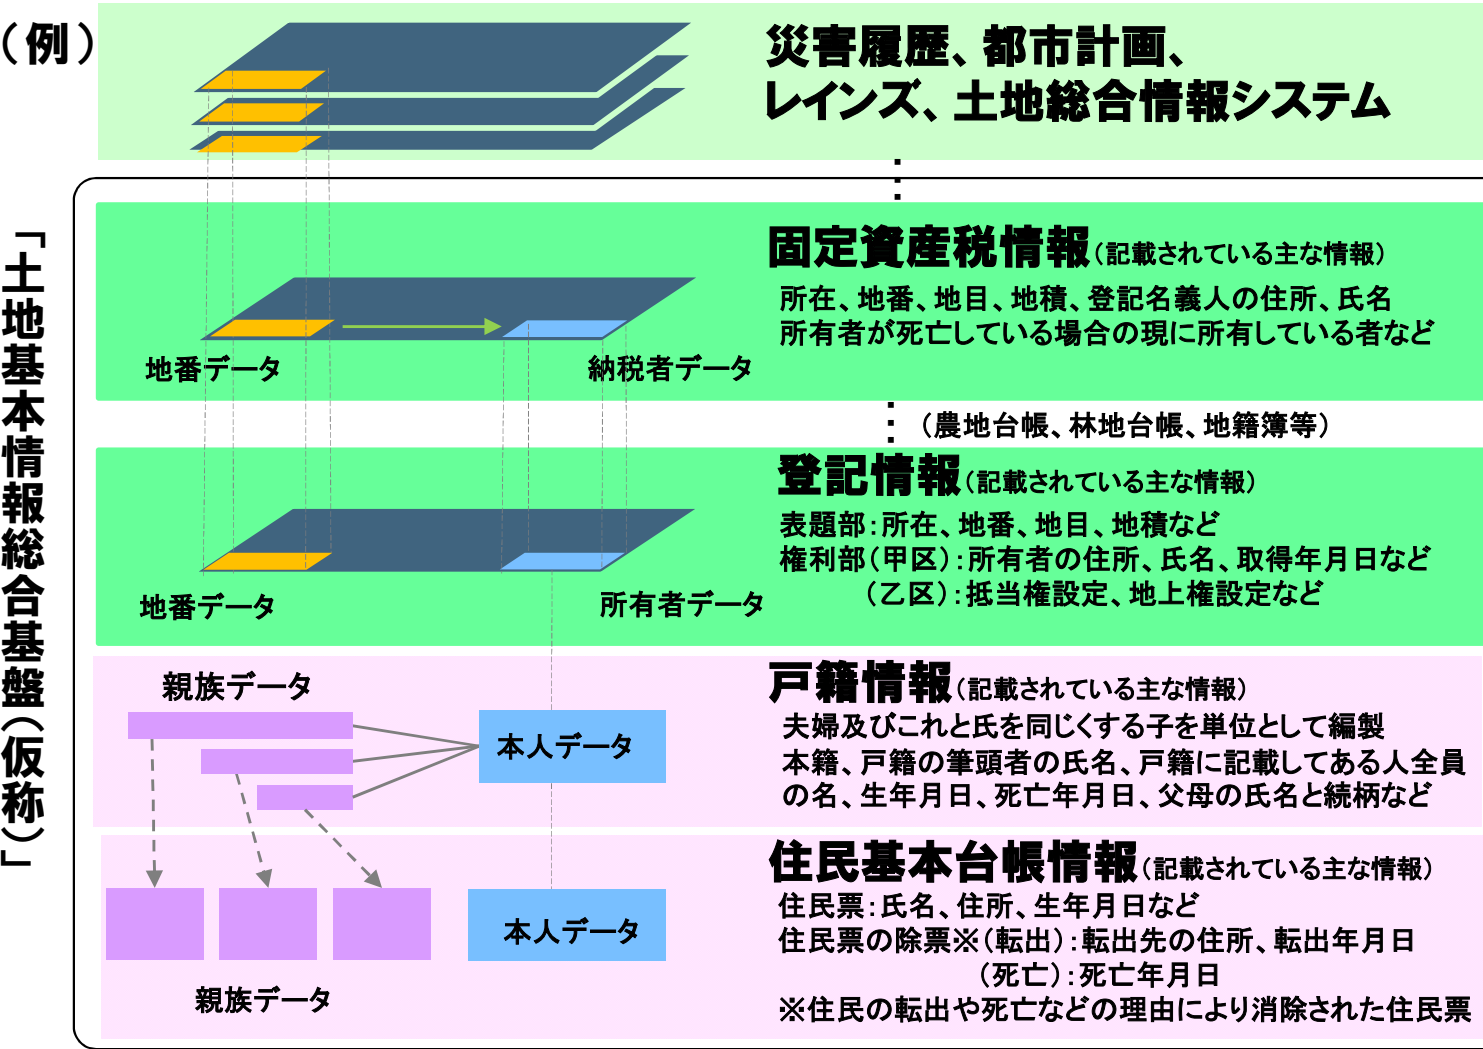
（例）

災害履歴、都市計画、
レインズ、土地総合情報システム

「土地基本情報総合基盤（仮称）」

固定資産税情報（記載されている主な情報）
所在、地番、地目、地積、登記名義人の住所、氏名
所有者が死亡している場合の現に所有している者など

地番データ
納税者データ

（農地台帳、林地台帳、地籍簿等）

登記情報（記載されている主な情報）
表題部：所在、地番、地目、地積など
権利部（甲区）：所有者の住所、氏名、取得年月日など
（乙区）：抵当権設定、地上権設定など

地番データ
所有者データ

親族データ
本人データ

戸籍情報（記載されている主な情報）
夫婦及びこれと氏を同じくする子を単位として編製
本籍、戸籍の筆頭者の氏名、戸籍に記載してある人全員の名、生年月日、死亡年月日、父母の氏名と続柄など

本人データ
親族データ

住民基本台帳情報（記載されている主な情報）
住民票：氏名、住所、生年月日など
住民票の除票※（転出）：転出先の住所、転出年月日
（死亡）：死亡年月日
※住民の転出や死亡などの理由により消除された住民票